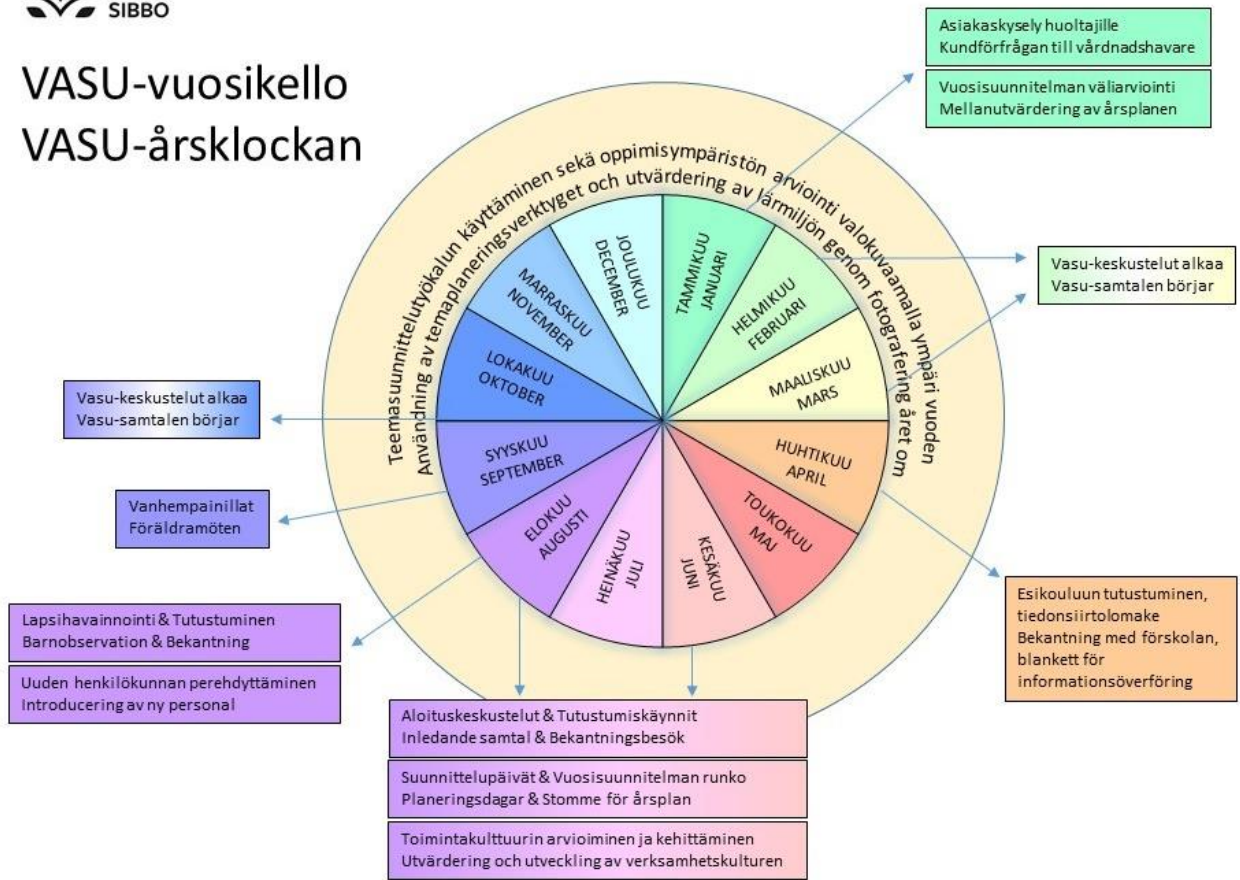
SIBBO

VASU-vuosikello
VASU-årsklockan

Asiakaskysely huoltajille
Kundförfrågan till vårdnadshavare

Vuosisuunnitelman väliarviointi
Mellanutvärdering av årsplanen

Teemasuunnittelutyökalun käyttäminen sekä oppimisympäristön arviointi valokuvaamalla ympäri vuoden
Användning av temaplaneringsverktyget och utvärdering av lärmiljön genom fotografering året om

JOULUKUU
DECEMBER

TAMMIKUU
JANUARI

MARRASKUU
NOVEMBER

HELMIKUU
FEBRUARI

LOKAKUU
OKTOBER

MAALISKUU
MARS

SYYSKUU
SEPTEMBER

HUHTIKUU
APRIL

ELOKUU
AUGUSTI

TOUKOKUU
MAJ

HEINÄKUU
JULI

KESÄKUU
JUNI

Vasu-keskustelut alkaa
Vasu-samtalen börjar

Vasu-keskustelut alkaa
Vasu-samtalen börjar

Vanhempainillat
Föräldramöten

Lapsihavainnointi & Tutustuminen
Barnobservation & Bekantning

Uuden henkilökunnan perehdyttäminen
Introducering av ny personal

Esikouluun tutustuminen, tiedonsiirtolomake
Bekantning med förskolan, blankett för informationsöverföring

Aloituskeskustelut & Tutustumiskäynnit
Inledande samtal & Bekantningsbesök

Suunnittelupäivät & Vuosisuunnitelman runko
Planeringsdagar & Stomme för årsplan

Toimintakulttuurin arvioiminen ja kehittäminen
Utvärdering och utveckling av verksamhetskulturen